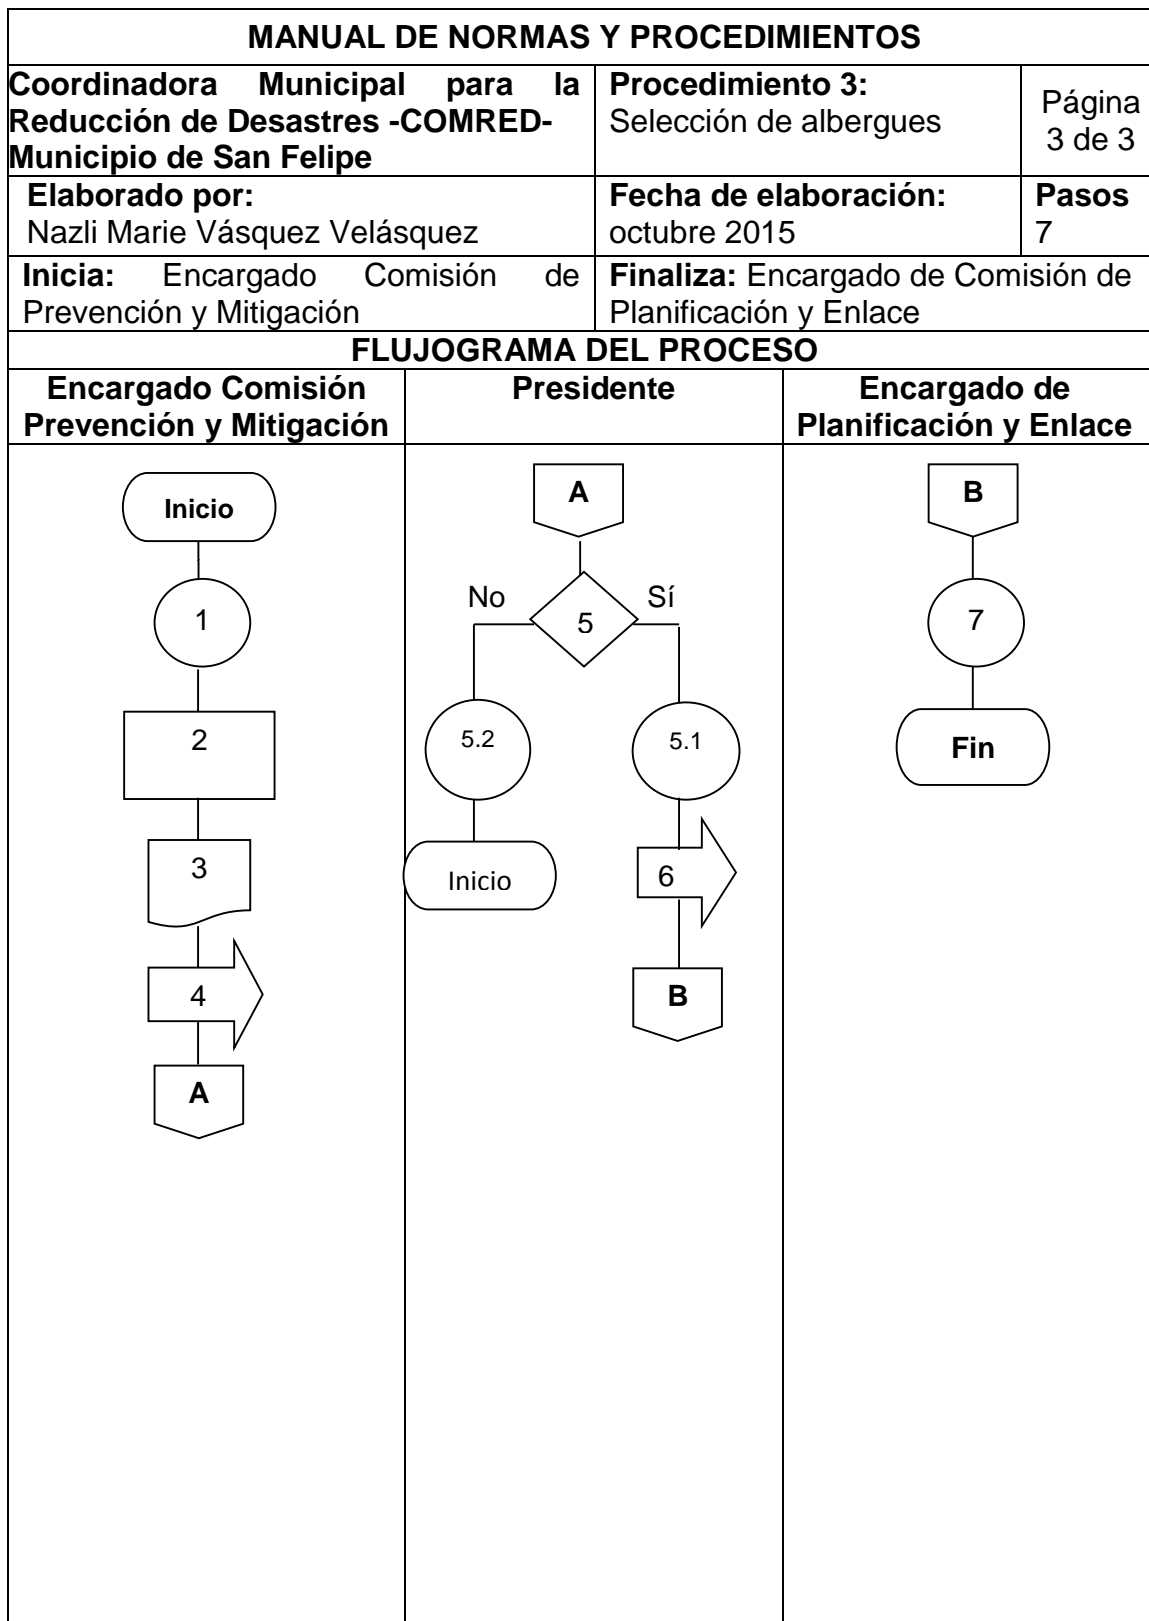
MANUAL DE NORMAS Y PROCEDIMIENTOS

| Coordinadora Municipal para la Reducción de Desastres -COMRED- Municipio de San Felipe | Procedimiento 3: Selección de albergues | Página 3 de 3 |
|---|---|---|
| Elaborado por: Nazli Marie Vásquez Velásquez | Fecha de elaboración: octubre 2015 | Pasos 7 |
| Inicia: Encargado Comisión de Prevención y Mitigación | Finaliza: Encargado de Comisión de Planificación y Enlace | |

FLUJOGRAMA DEL PROCESO

| Encargado Comisión Prevención y Mitigación | Presidente | Encargado de Planificación y Enlace |
|---|---|---|
| Inicio, 1, 2, 3, 4, A | A, 5, No, Sí, 5.2, 5.1, Inicio, 6, B | B, 7, Fin |